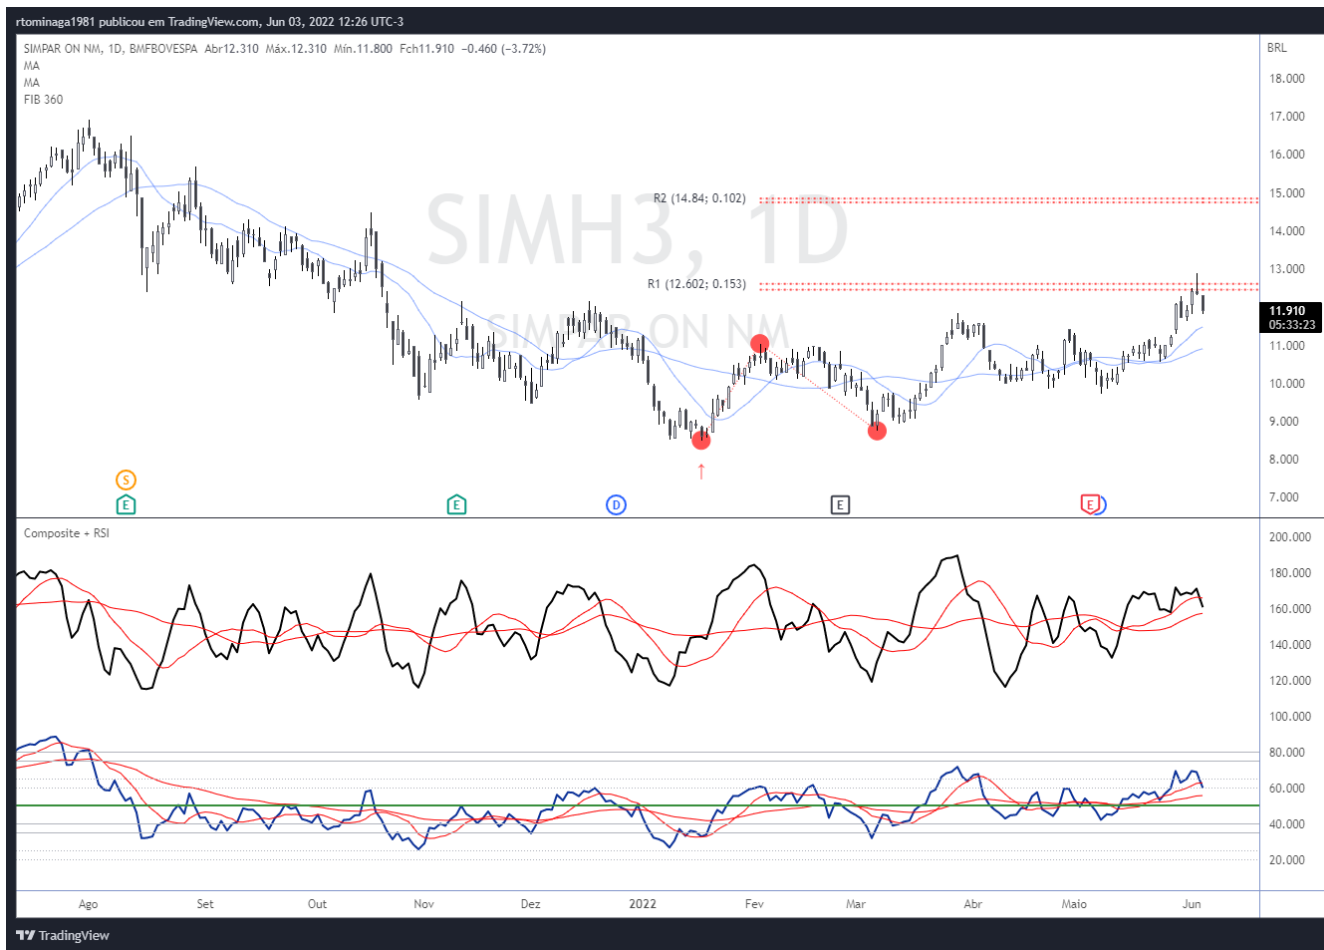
rtominaga1981 publicou em TradingView.com, Jun 03, 2022 12:26 UTC-3

SIMPAR ON NM, 1D, BMFBOVESPA Abr12.310 Máx.12.310 Mín.11.800 Fch11.910 −0.460 (−3.72%)
MA
MA
FIB 360

SIMH3, 1D
SIMPAR ON NM

R2 (14.84; 0.102)
R1 (12.602; 0.153)

BRL
18.000
17.000
16.000
15.000
14.000
13.000
11.910
05:33:23
11.000
10.000
9.000
8.000
7.000

S
E
E
D
E
E

Composite + RSI

200.000
180.000
160.000
140.000
120.000
100.000
80.000
60.000
40.000
20.000

Ago Set Out Nov Dez 2022 Fev Mar Abr Maio Jun

TradingView